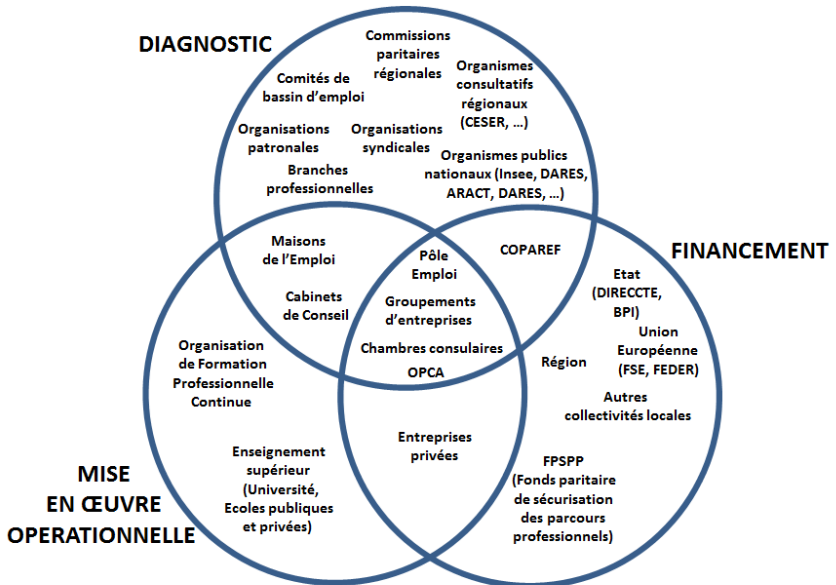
DIAGNOSTIC

Commissions paritaires régionales

Comités de bassin d'emploi

Organismes consultatifs régionaux (CESER, …)

Organisations patronales

Organisations syndicales

Branches professionnelles

Organismes publics nationaux (Insee, DARES, ARACT, DARES, …)

Maisons de l'Emploi

Pôle Emploi

COPAREF

FINANCEMENT

Cabinets de Conseil

Groupements d'entreprises

Etat (DIRECCTE, BPI)

Union Européenne (FSE, FEDER)

Organisation de Formation Professionnelle Continue

Chambres consulaires

OPCA

Région

Autres collectivités locales

Enseignement supérieur (Université, Ecoles publiques et privées)

Entreprises privées

FPSPP (Fonds paritaire de sécurisation des parcours professionnels)

MISE EN ŒUVRE OPERATIONNELLE